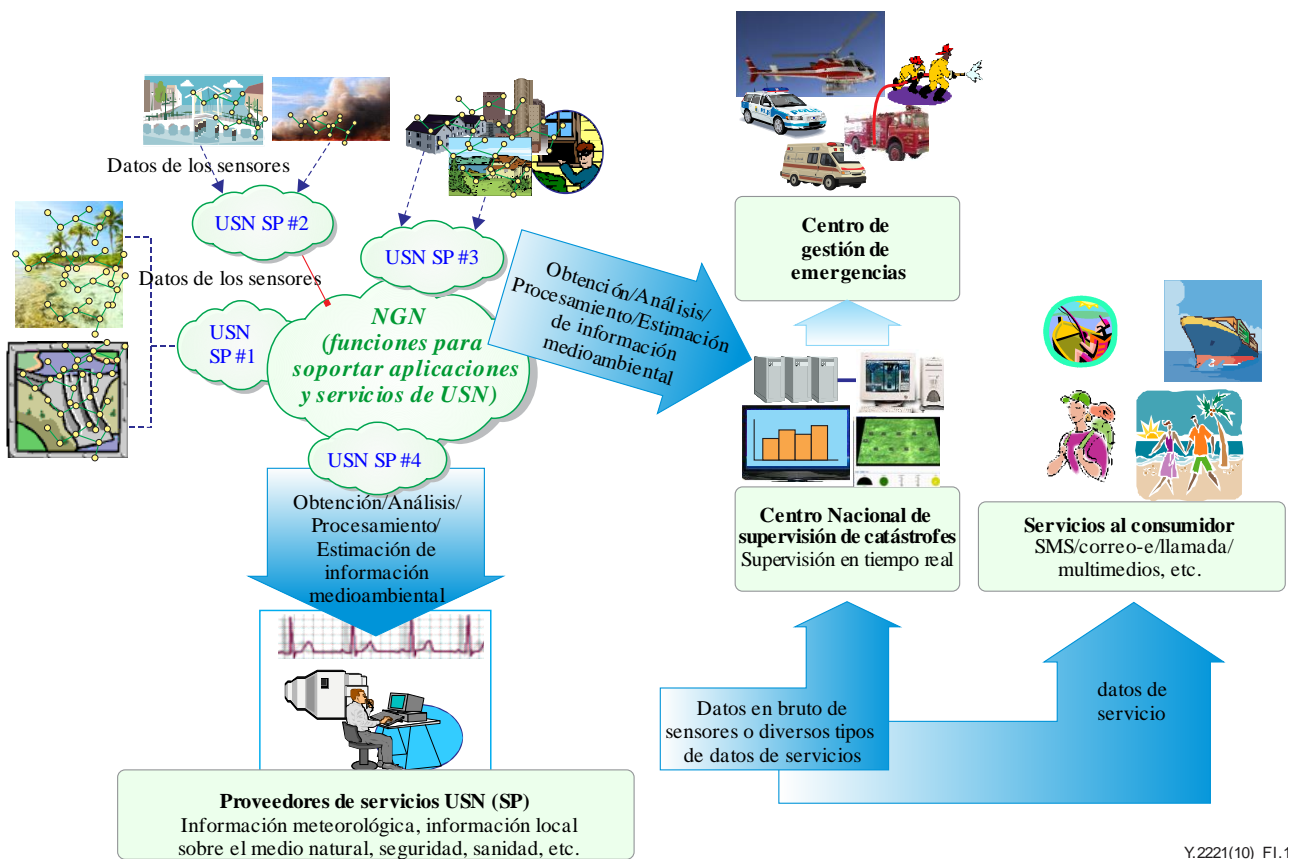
Datos de los sensores

USN SP #2

USN SP #3

Datos de los sensores

USN SP #1

NGN (funciones para soportar aplicaciones y servicios de USN)

USN SP #4

Obtención/Análisis/ Procesamiento/Estimación de información medioambiental

Centro de gestión de emergencias

Obtención/Análisis/ Procesamiento/ Estimación de información medioambiental

Centro Nacional de supervisión de catástrofes
Supervisión en tiempo real

Servicios al consumidor
SMS/correo-e/llamada/ multimedios, etc.

Datos en bruto de sensores o diversos tipos de datos de servicios

datos de servicio

Proveedores de servicios USN (SP)
Información meteorológica, información local sobre el medio natural, seguridad, sanidad, etc.

Y.2221(10)_FI.1